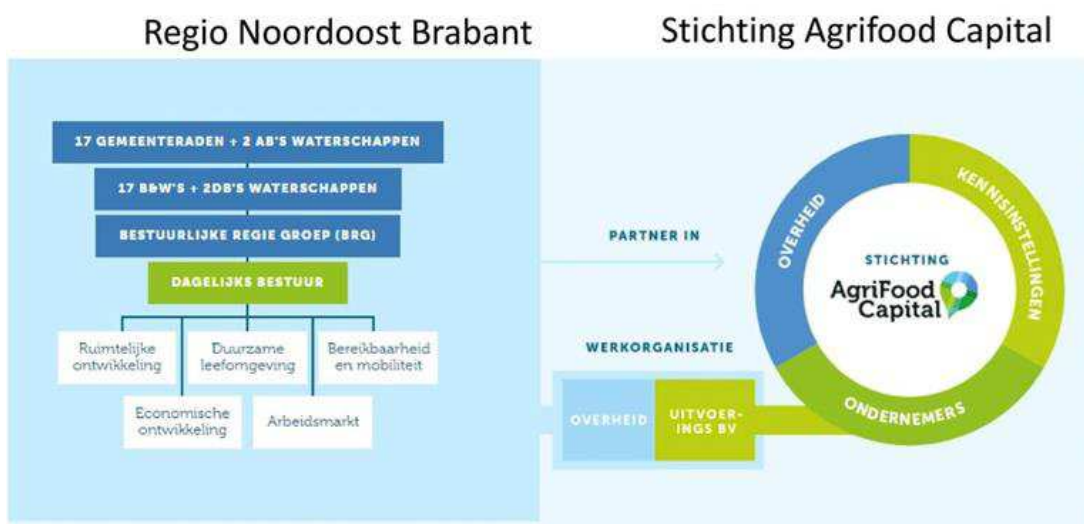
Regio Noordoost Brabant

Stichting Agrifood Capital

17 GEMEENTERADEN + 2 AB'S WATERSCHAPPEN

17 B&W'S + 2DB'S WATERSCHAPPEN

BESTUURLIJKE REGIE GROEP (BRG)

DAGELIJKS BESTUUR

Ruimtelijke ontwikkeling

Duurzame leefomgeving

Bereikbaarheid en mobiliteit

Economische ontwikkeling

Arbeidsmarkt

PARTNER IN

WERKORGANISATIE

OVERHEID

UITVOERINGS BV

OVERHEID

KENNISINSTELLINGEN

ONDERNEMERS

STICHTING

AgriFood Capital